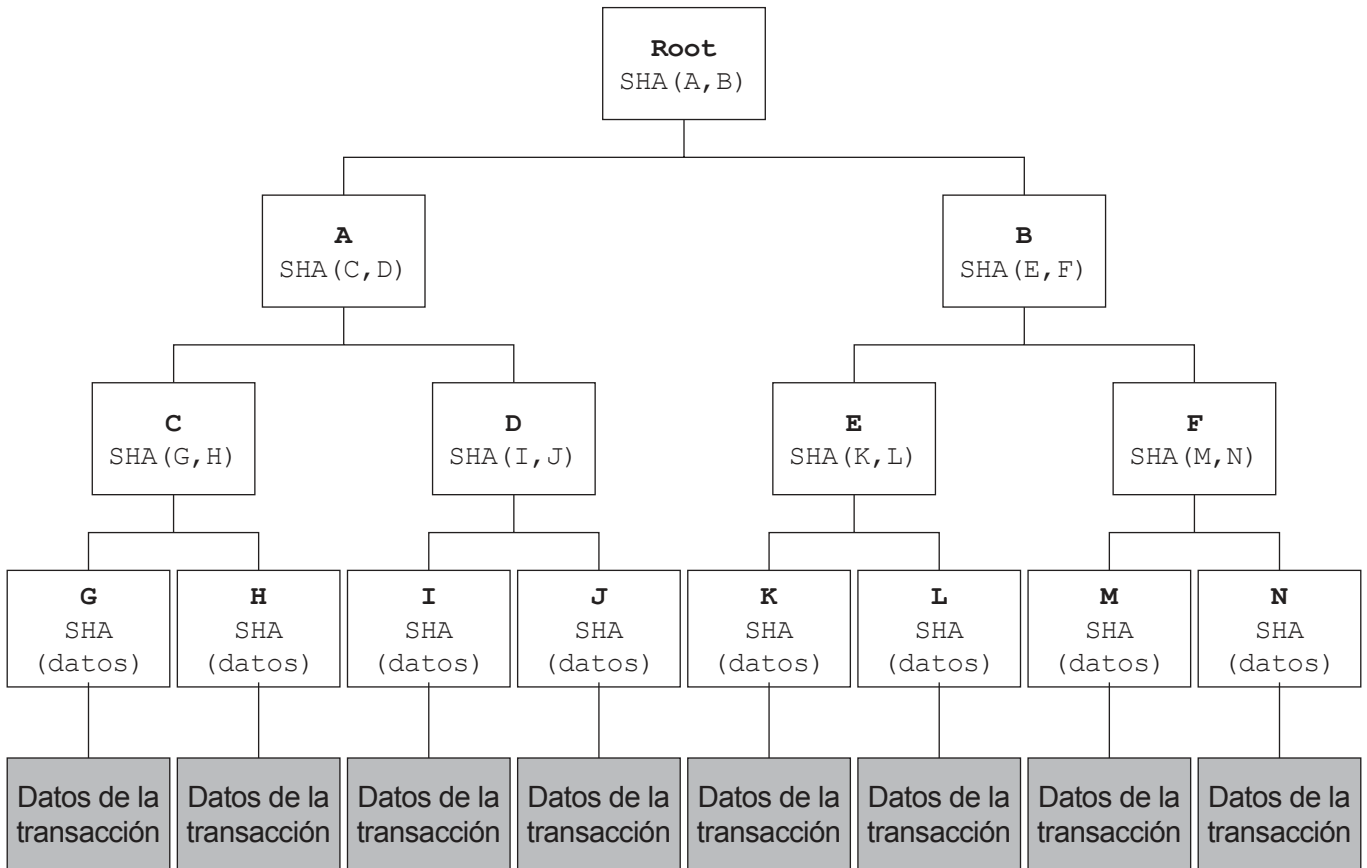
Root
SHA(A,B)

A
SHA(C,D)

B
SHA(E,F)

C
SHA(G,H)

D
SHA(I,J)

E
SHA(K,L)

F
SHA(M,N)

G
SHA
(datos)

H
SHA
(datos)

I
SHA
(datos)

J
SHA
(datos)

K
SHA
(datos)

L
SHA
(datos)

M
SHA
(datos)

N
SHA
(datos)

Datos de la transacción

Datos de la transacción

Datos de la transacción

Datos de la transacción

Datos de la transacción

Datos de la transacción

Datos de la transacción

Datos de la transacción